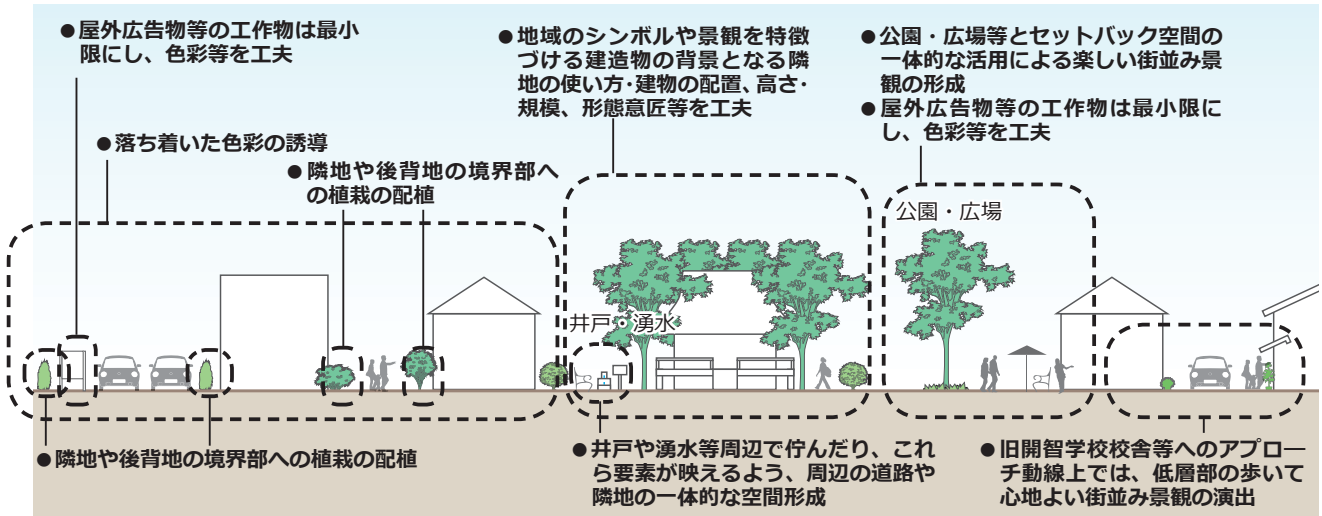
●屋外広告物等の工作物は最小限にし、色彩等を工夫

●落ち着いた色彩の誘導

●隣地や後背地の境界部への植栽の配植

●地域のシンボルや景観を特徴づける建造物の背景となる隣地の使い方･建物の配置、高さ･規模、形態意匠等を工夫

●公園・広場等とセットバック空間の一体的な活用による楽しい街並み景観の形成
●屋外広告物等の工作物は最小限にし、色彩等を工夫

公園・広場

井戸・湧水

●隣地や後背地の境界部への植栽の配植

●井戸や湧水等周辺で佇んだり、これら要素が映えるよう、周辺の道路や隣地の一体的な空間形成

●旧開智学校校舎等へのアプローチ動線上では、低層部の歩いて心地よい街並み景観の演出